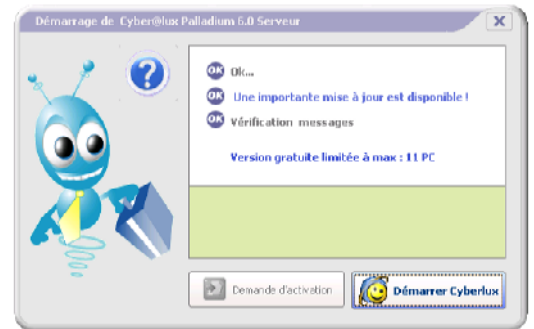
Démarrage de Cyber@lux Palladium 6.0 Serveur

OK Ok...

OK Une importante mise à jour est disponible !

OK Vérification messages

Version gratuite limitée à max : 11 PC

Demande d'activation

Démarrer Cyberlux